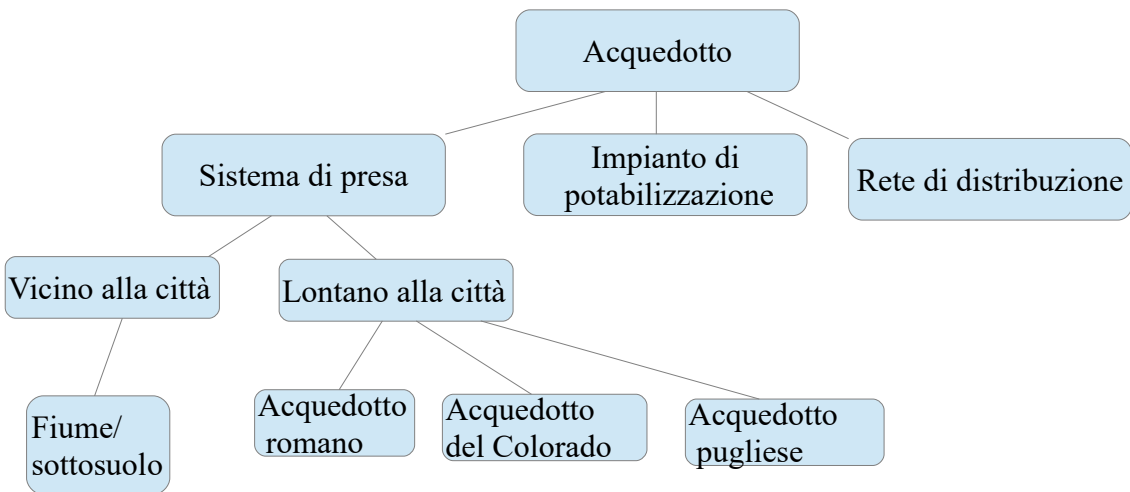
Acquedotto

Sistema di presa

Impianto di potabilizzazione

Rete di distribuzione

Vicino alla città

Lontano alla città

Fiume/ sottosuolo

Acquedotto romano

Acquedotto del Colorado

Acquedotto pugliese